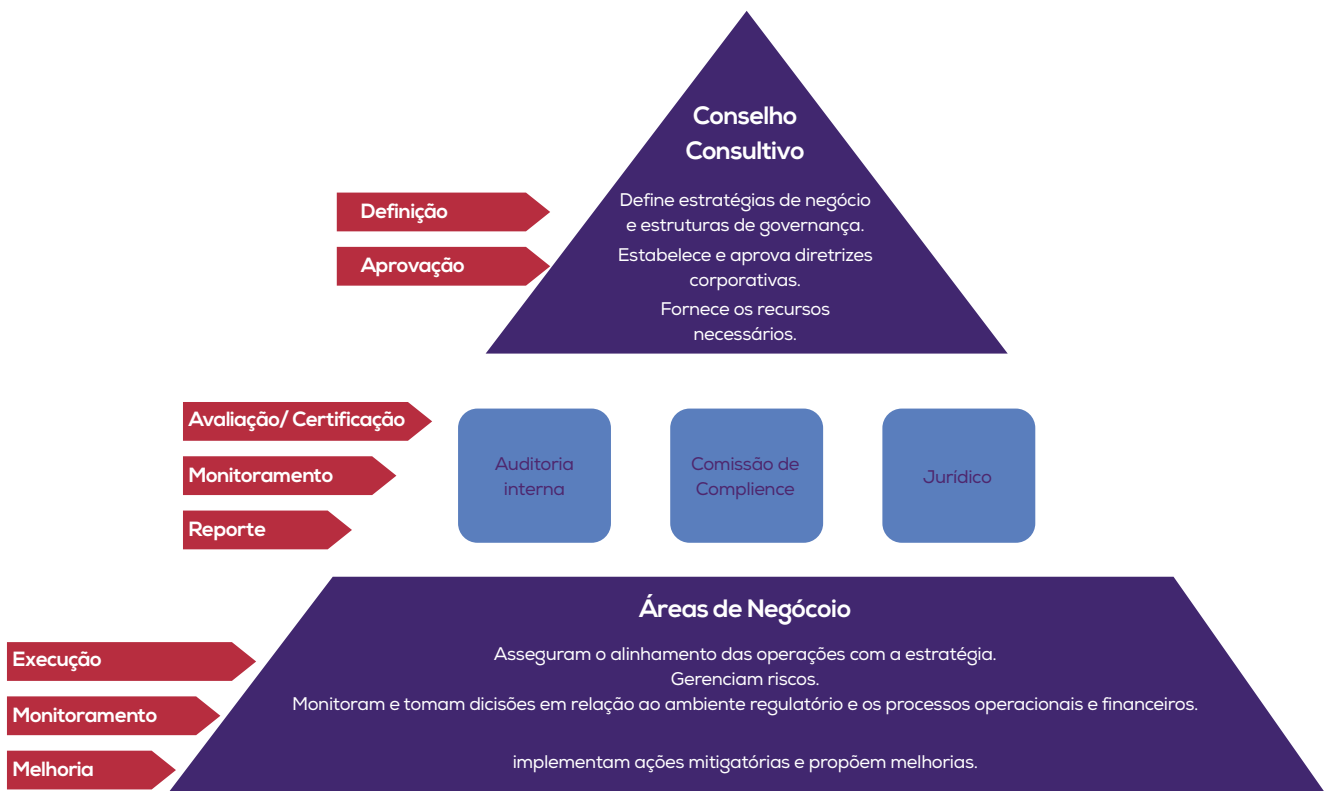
Conselho Consultivo

Define estratégias de negócio e estruturas de governança.

Estabelece e aprova diretrizes corporativas.

Fornece os recursos necessários.

Definição

Aprovação

Avaliação/ Certificação

Monitoramento

Reporte

Auditoria interna

Comissão de Complience

Jurídico

Áreas de Negócoio

Asseguram o alinhamento das operações com a estratégia.
Gerenciam riscos.
Monitoram e tomam dicisões em relação ao ambiente regulatório e os processos operacionais e financeiros.

implementam ações mitigatórias e propõem melhorias.

Execução

Monitoramento

Melhoria